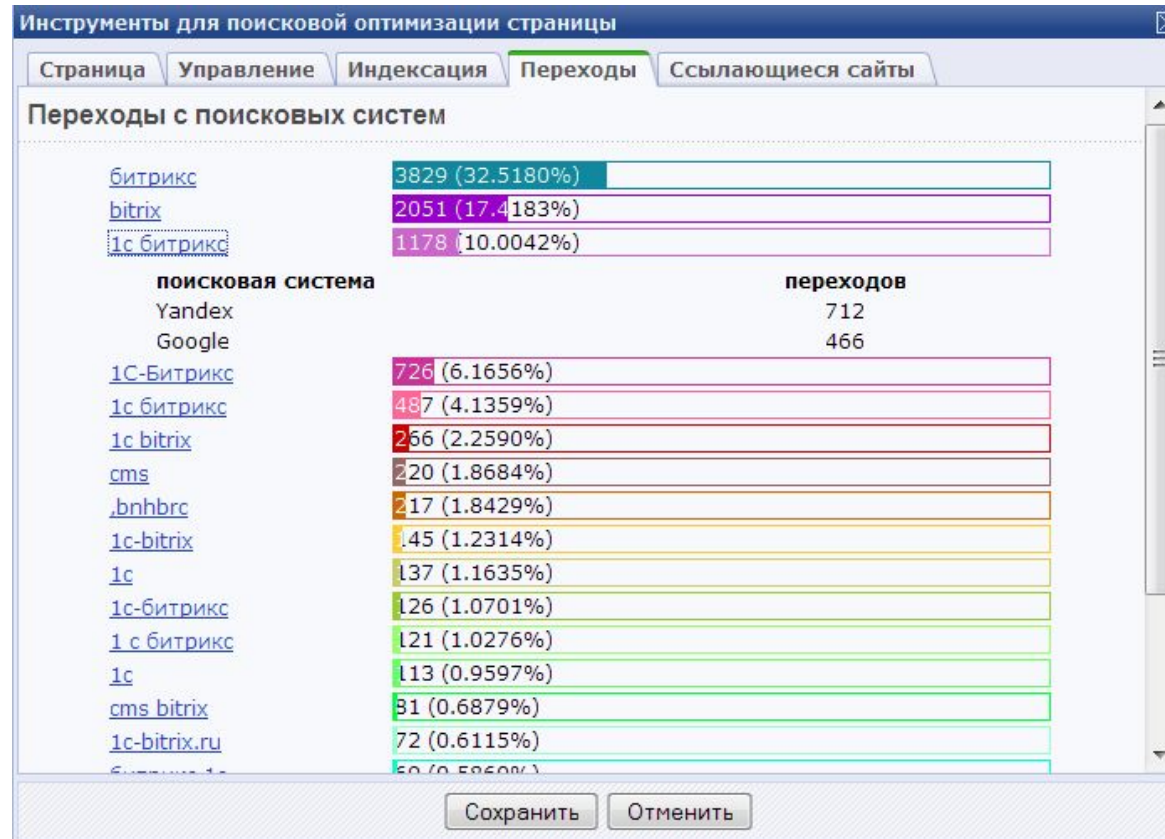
Инструменты для поисковой оптимизации страницы

Страница | Управление | Индексация | Переходы | Ссылающиеся сайты

Переходы с поисковых систем

| | |
|---|---|
| битрикс | 3829 (32.5180%) |
| bitrix | 2051 (17.4183%) |
| 1c битрикс | 1178 (10.0042%) |

| поисковая система | переходов |
|---|---|
| Yandex | 712 |
| Google | 466 |

| | |
|---|---|
| 1C-Битрикс | 726 (6.1656%) |
| 1с битрикс | 487 (4.1359%) |
| 1c bitrix | 266 (2.2590%) |
| cms | 220 (1.8684%) |
| ,bnhbrc | 217 (1.8429%) |
| 1c-bitrix | 145 (1.2314%) |
| 1с | 137 (1.1635%) |
| 1с-битрикс | 126 (1.0701%) |
| 1 с битрикс | 121 (1.0276%) |
| 1c | 113 (0.9597%) |
| cms bitrix | 81 (0.6879%) |
| 1c-bitrix.ru | 72 (0.6115%) |
| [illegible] | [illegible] |

Сохранить Отменить